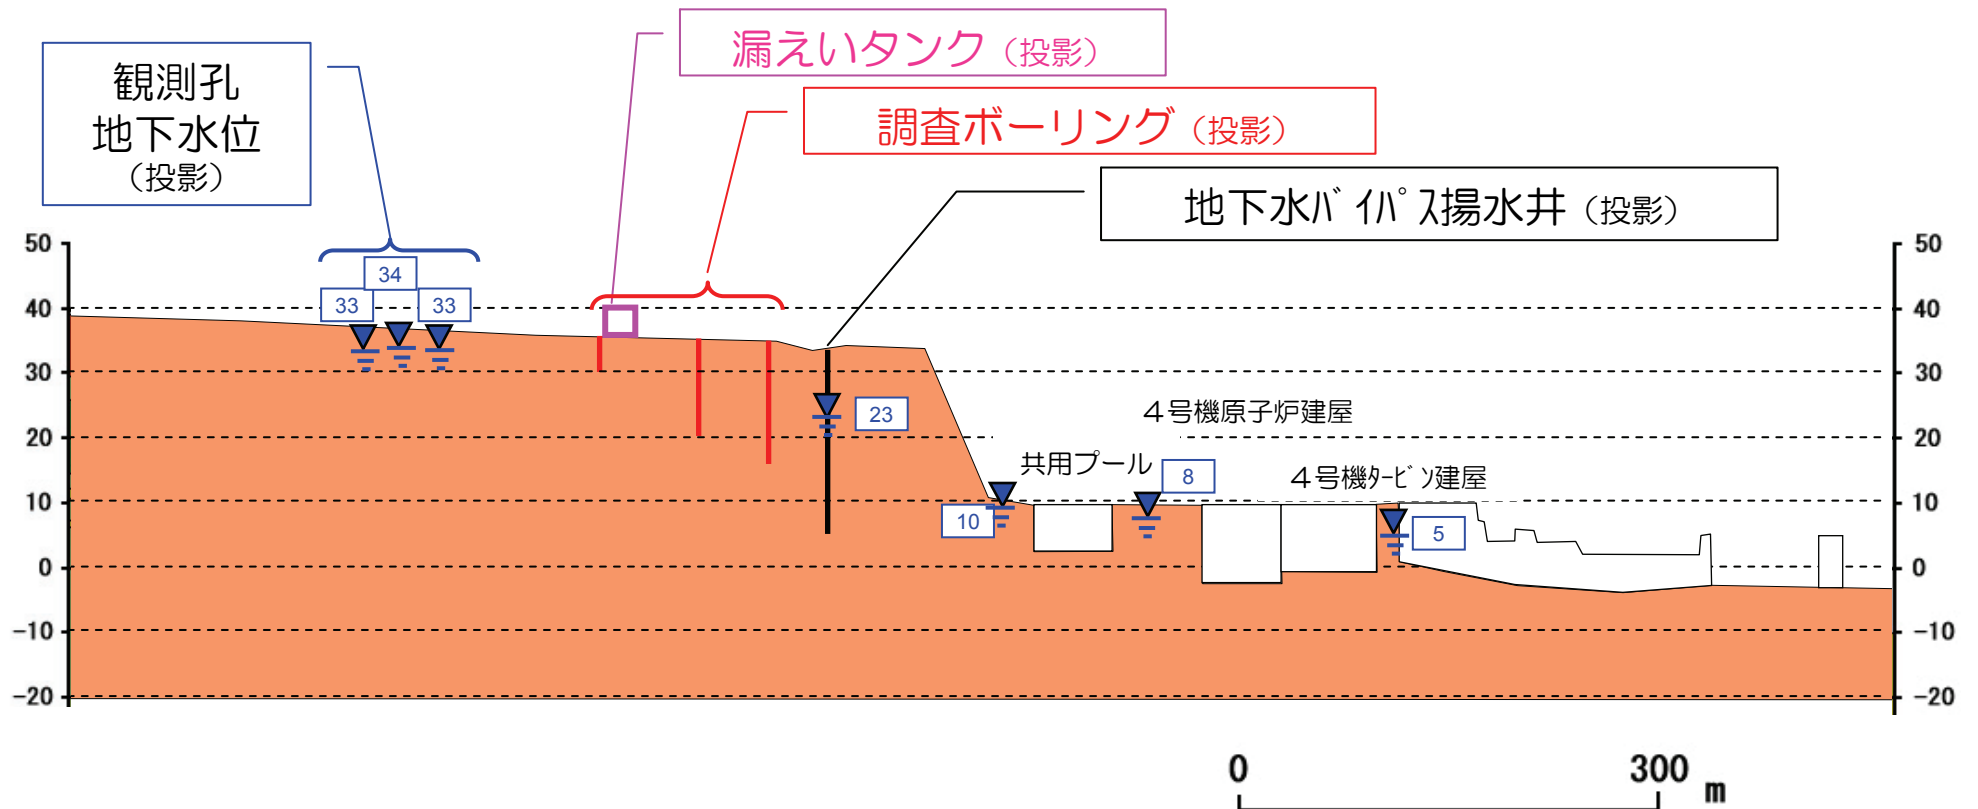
観測孔
地下水位
（投影）

漏えいタンク（投影）

調査ボーリング（投影）

地下水バイパス揚水井（投影）

50
40
30
20
10
0
-10
-20

34
33
33

23

４号機原子炉建屋

共用プール
8
10

４号機タービン建屋
5

50
40
30
20
10
0
-10
-20

0
300
m